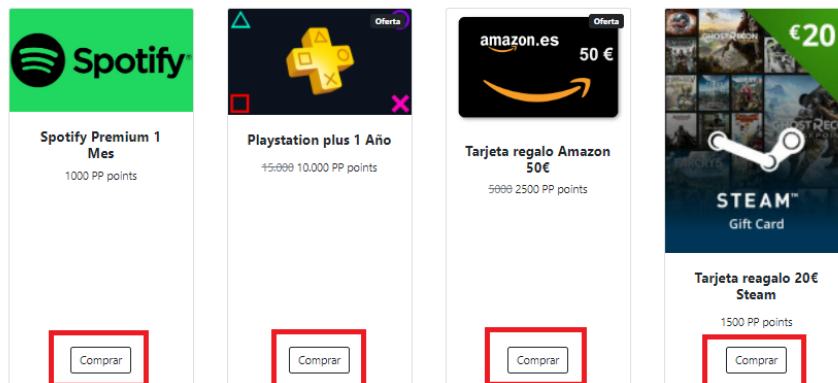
Spotify®

Spotify Premium 1 Mes
1000 PP points

Comprar

Oferta

Playstation plus 1 Año
~~15.000~~ 10.000 PP points

Comprar

Oferta
amazon.es
50 €

Tarjeta regalo Amazon 50€
~~5000~~ 2500 PP points

Comprar

€20
GHOST RECON
STEAM™
Gift Card

Tarjeta reagalo 20€ Steam
1500 PP points

Comprar